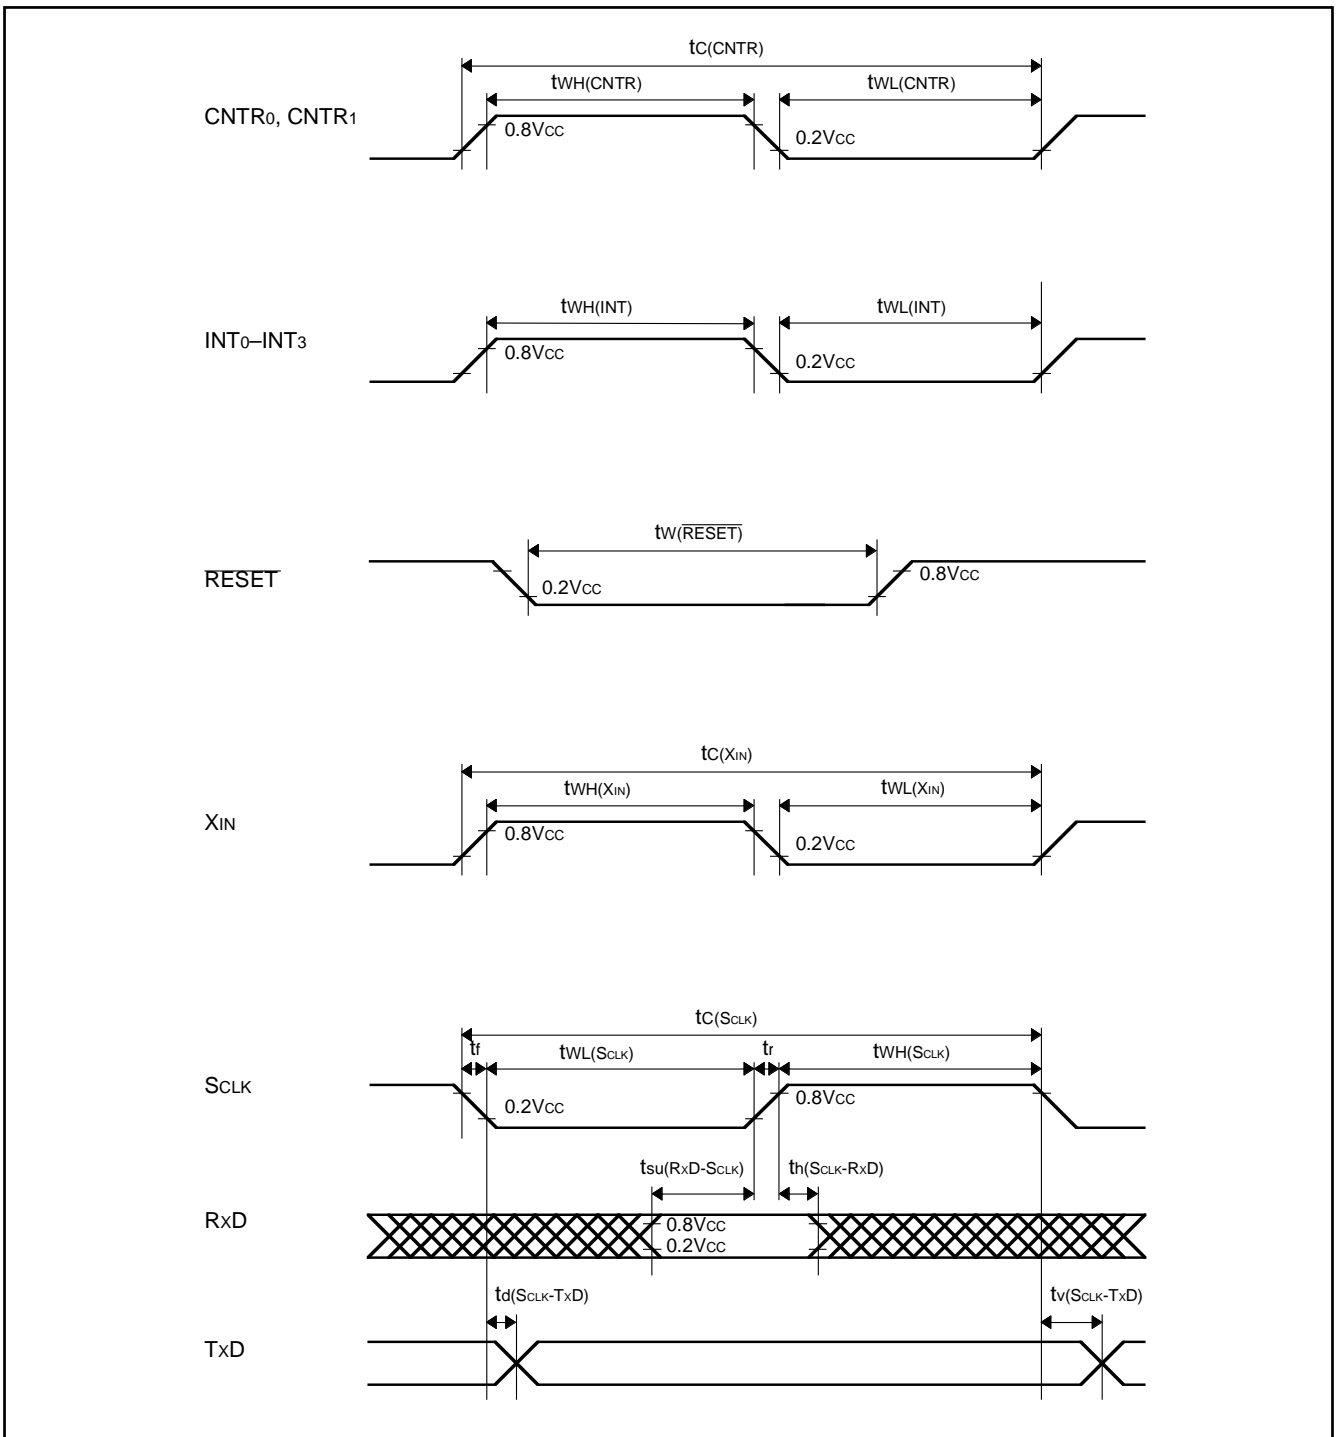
$t_{C(CNTR)}$
$t_{WH(CNTR)}$
$t_{WL(CNTR)}$
$CNTR_0$, $CNTR_1$
$0.8V_{CC}$
$0.2V_{CC}$

$t_{WH(INT)}$
$t_{WL(INT)}$
$INT_0$–$INT_3$
$0.8V_{CC}$
$0.2V_{CC}$

$t_{W(\overline{RESET})}$
$\overline{RESET}$
$0.2V_{CC}$
$0.8V_{CC}$

$t_{C(X_{IN})}$
$t_{WH(X_{IN})}$
$t_{WL(X_{IN})}$
$X_{IN}$
$0.8V_{CC}$
$0.2V_{CC}$

$t_{C(S_{CLK})}$
$t_f$
$t_{WL(S_{CLK})}$
$t_r$
$t_{WH(S_{CLK})}$
$S_{CLK}$
$0.2V_{CC}$
$0.8V_{CC}$
$t_{su(R_XD-S_{CLK})}$
$t_{h(S_{CLK}-R_XD)}$
$R_XD$
$0.8V_{CC}$
$0.2V_{CC}$
$t_{d(S_{CLK}-T_XD)}$
$t_{v(S_{CLK}-T_XD)}$
$T_XD$